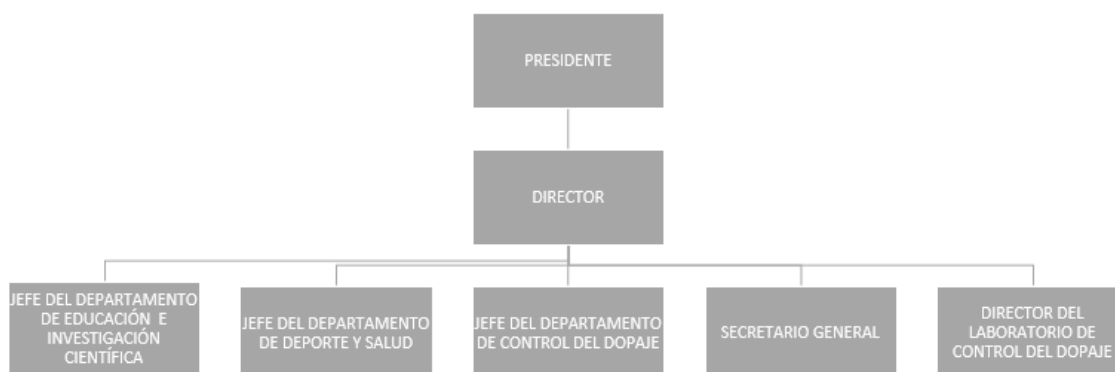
PRESIDENTE

DIRECTOR

JEFE DEL DEPARTAMENTO DE EDUCACIÓN E INVESTIGACIÓN CIENTÍFICA

JEFE DEL DEPARTAMENTO DE DEPORTE Y SALUD

JEFE DEL DEPARTAMENTO DE CONTROL DEL DOPAJE

SECRETARIO GENERAL

DIRECTOR DEL LABORATORIO DE CONTROL DEL DOPAJE